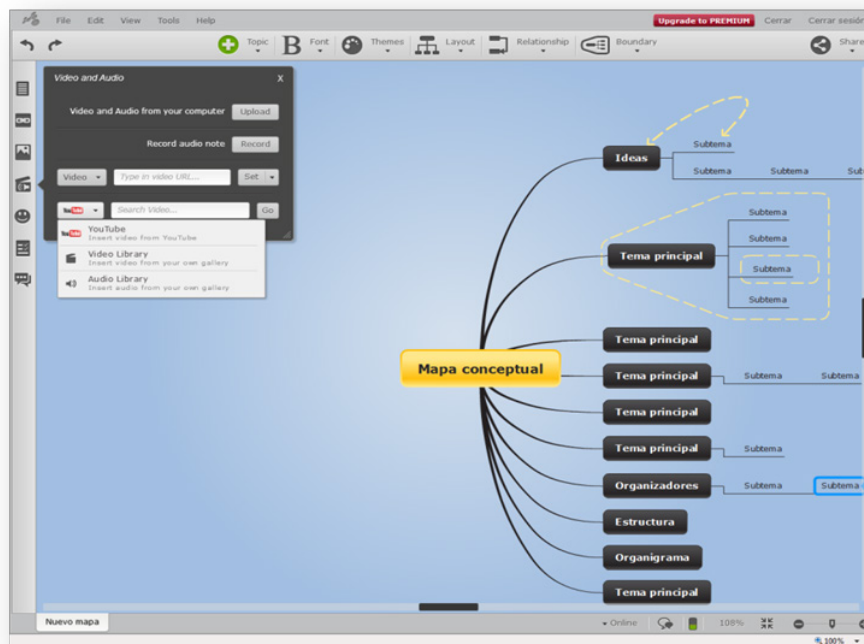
File Edit View Tools Help

Upgrade to PREMIUM Cerrar Cerrar sesión

Topic Font Themes Layout Relationship Boundary Share

Video and Audio X

Video and Audio from your computer Upload

Record audio note Record

Video Type in video URL... Set

YouTube Search Video... Go

YouTube
Insert video from YouTube

Video Library
Insert video from your own gallery

Audio Library
Insert audio from your own gallery

Ideas

Subtema

Subtema Subtema Sub

Tema principal

Subtema

Subtema

Subtema

Subtema

Mapa conceptual

Tema principal

Tema principal Subtema Subtema

Tema principal

Tema principal Subtema

Organizadores Subtema Subtema

Estructura

Organigrama

Tema principal

Nuevo mapa

Online 108%

100%